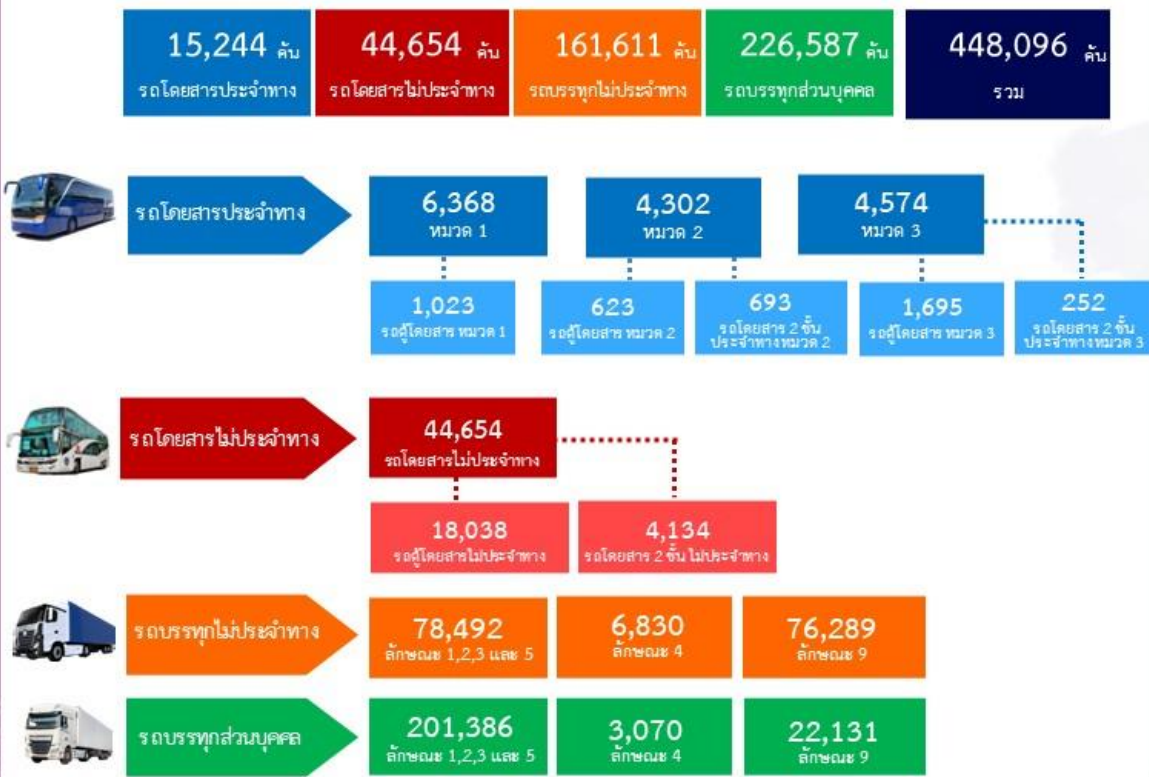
15,244 คัน
รถโดยสารประจำทาง

44,654 คัน
รถโดยสารไม่ประจำทาง

161,611 คัน
รถบรรทุกไม่ประจำทาง

226,587 คัน
รถบรรทุกส่วนบุคคล

448,096 คัน
รวม

รถโดยสารประจำทาง

6,368
หมวด 1

4,302
หมวด 2

4,574
หมวด 3

1,023
รถตู้โดยสาร หมวด 1

623
รถตู้โดยสาร หมวด 2

693
รถโดยสาร 2 ชั้น ประจำทางหมวด 2

1,695
รถตู้โดยสาร หมวด 3

252
รถโดยสาร 2 ชั้น ประจำทางหมวด 3

รถโดยสารไม่ประจำทาง

44,654
รถโดยสารไม่ประจำทาง

18,038
รถตู้โดยสารไม่ประจำทาง

4,134
รถโดยสาร 2 ชั้น ไม่ประจำทาง

รถบรรทุกไม่ประจำทาง

78,492
ลักษณะ 1,2,3 และ 5

6,830
ลักษณะ 4

76,289
ลักษณะ 9

รถบรรทุกส่วนบุคคล

201,386
ลักษณะ 1,2,3 และ 5

3,070
ลักษณะ 4

22,131
ลักษณะ 9